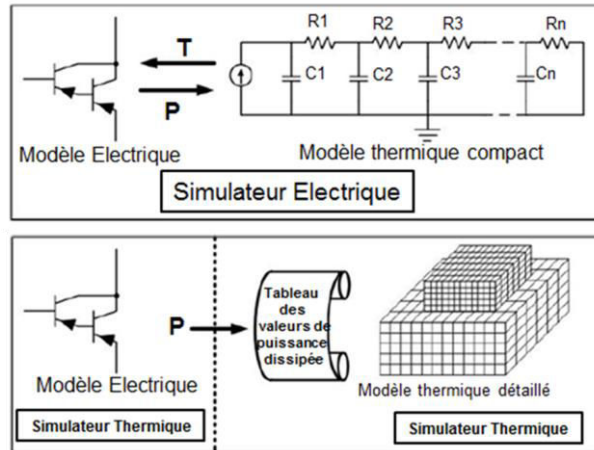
T

P

R1 R2 R3 Rn

C1 C2 C3 Cn

Modèle Electrique

Modèle thermique compact

Simulateur Electrique

P

Tableau des valeurs de puissance dissipée

Modèle Electrique

Modèle thermique détaillé

Simulateur Thermique

Simulateur Thermique